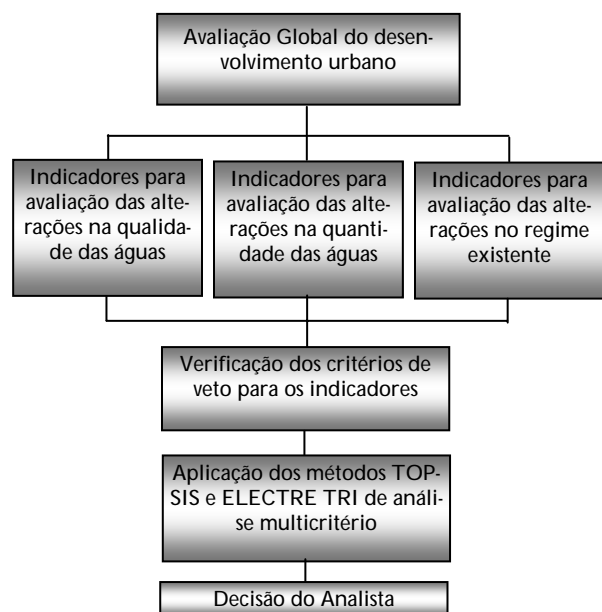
Avaliação Global do desenvolvimento urbano

Indicadores para avaliação das alterações na qualidade das águas

Indicadores para avaliação das alterações na quantidade das águas

Indicadores para avaliação das alterações no regime existente

Verificação dos critérios de veto para os indicadores

Aplicação dos métodos TOPSIS e ELECTRE TRI de análise multicritério

Decisão do Analista